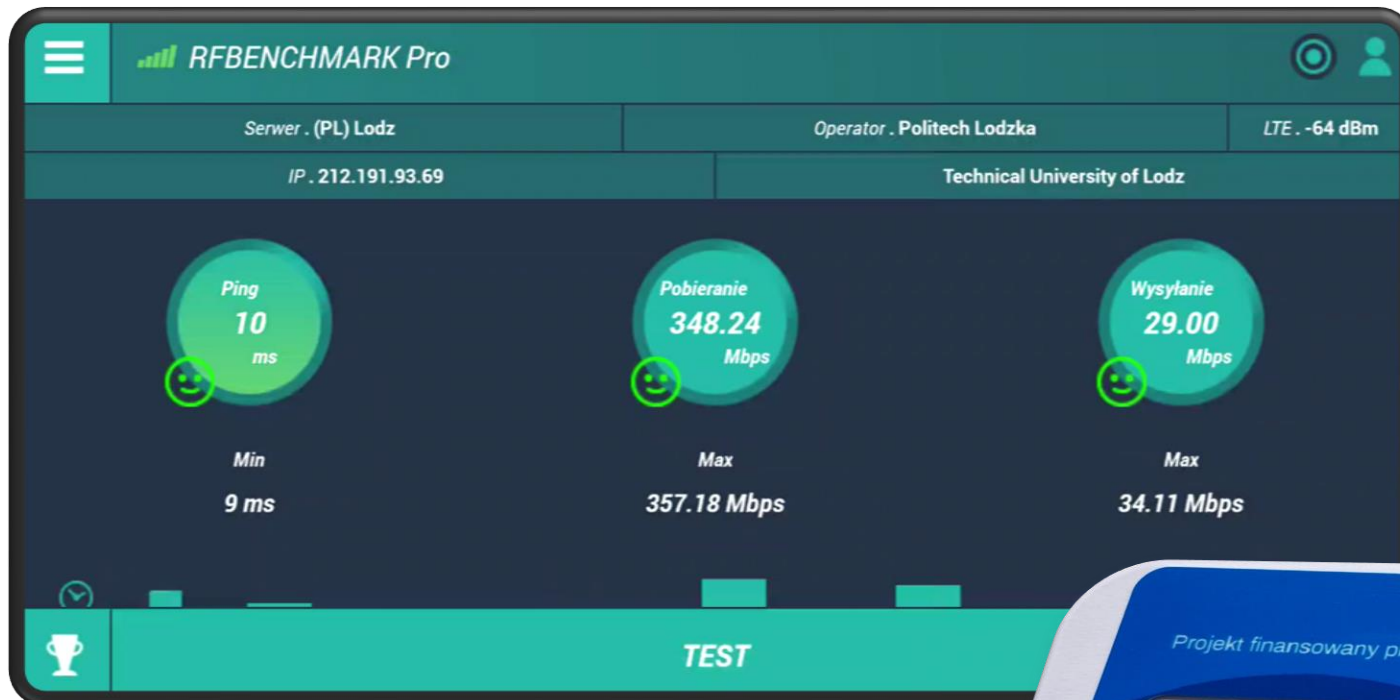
RFBENCHMARK Pro

Serwer . (PL) Lodz

Operator . Politech Lodzka

LTE . -64 dBm

IP . 212.191.93.69

Technical University of Lodz

Ping
10
ms

Pobieranie
348.24
Mbps

Wysyłanie
29.00
Mbps

Min
9 ms

Max
357.18 Mbps

Max
34.11 Mbps

TEST

Projekt finansowany p